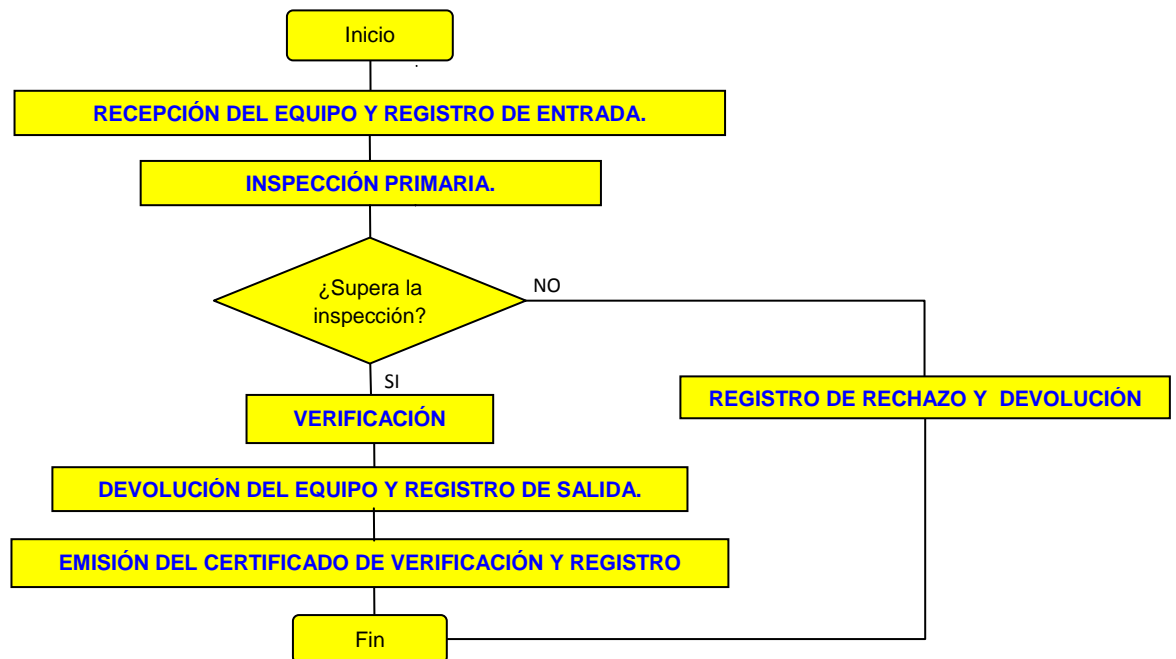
Inicio

RECEPCIÓN DEL EQUIPO Y REGISTRO DE ENTRADA.

INSPECCIÓN PRIMARIA.

¿Supera la inspección?

NO

SI

VERIFICACIÓN

REGISTRO DE RECHAZO Y DEVOLUCIÓN

DEVOLUCIÓN DEL EQUIPO Y REGISTRO DE SALIDA.

EMISIÓN DEL CERTIFICADO DE VERIFICACIÓN Y REGISTRO

Fin